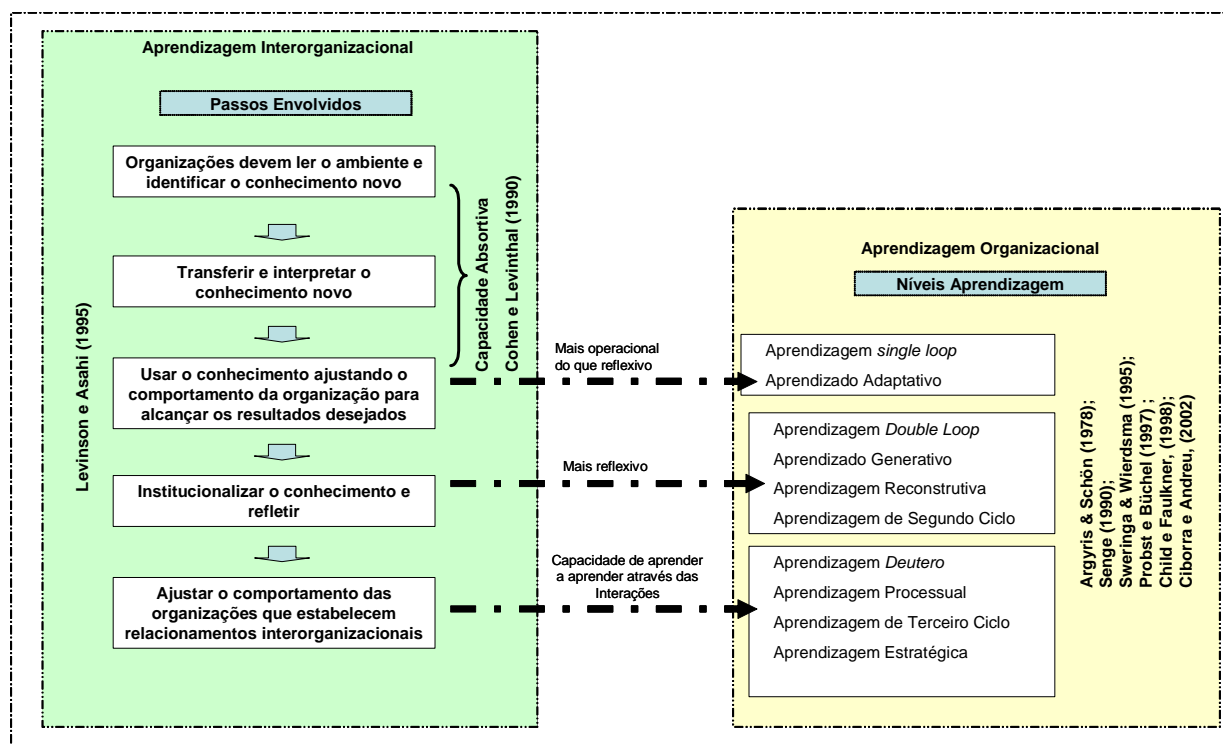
Aprendizagem Interorganizacional

Passos Envolvidos

Organizações devem ler o ambiente e identificar o conhecimento novo

Transferir e interpretar o conhecimento novo

Usar o conhecimento ajustando o comportamento da organização para alcançar os resultados desejados

Institucionalizar o conhecimento e refletir

Ajustar o comportamento das organizações que estabelecem relacionamentos interorganizacionais

Capacidade Absortiva
Cohen e Levinthal (1990)

Levinson e Asahi (1995)

Mais operacional do que reflexivo

Mais reflexivo

Capacidade de aprender a aprender através das Interações

Aprendizagem Organizacional

Níveis Aprendizagem

Aprendizagem *single loop*
Aprendizado Adaptativo

Aprendizagem *Double Loop*
Aprendizado Generativo
Aprendizagem Reconstrutiva
Aprendizagem de Segundo Ciclo

Aprendizagem *Deutero*
Aprendizagem Processual
Aprendizagem de Terceiro Ciclo
Aprendizagem Estratégica

Argyris & Schön (1978);
Senge (1990);
Sweringa & Wierdsma (1995);
Probst e Büchel (1997) ;
Child e Faulkner, (1998);
Ciborra e Andreu, (2002)